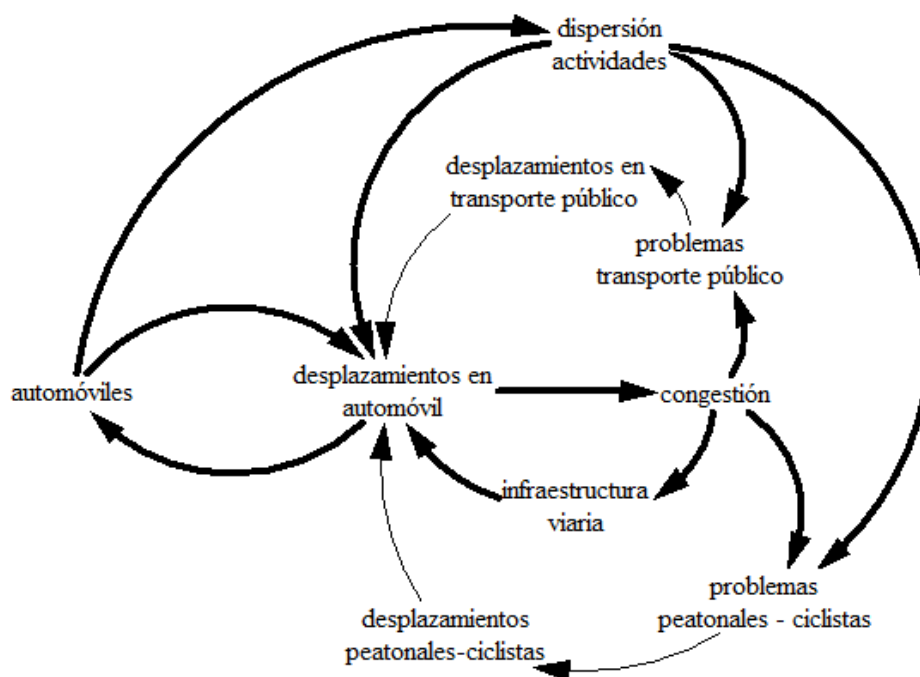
dispersión actividades

desplazamientos en transporte público

problemas transporte público

automóviles

desplazamientos en automóvil

congestión

infraestructura viaria

problemas peatonales - ciclistas

desplazamientos peatonales-ciclistas